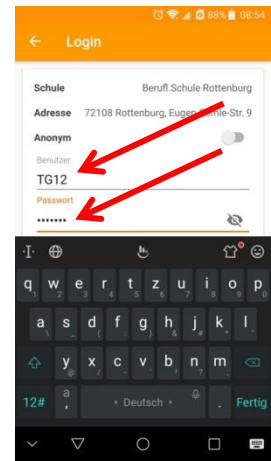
88% 08:54

Login

Schule Berufl.Schule Rottenburg

Adresse 72108 Rottenburg, Eugen-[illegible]-Str. 9

Anonym

Benutzer

TG12

Passwort

•••••••

q w e r t z u i o p

a s d f g h j k l

y x c v b n m

12# , Deutsch . Fertig